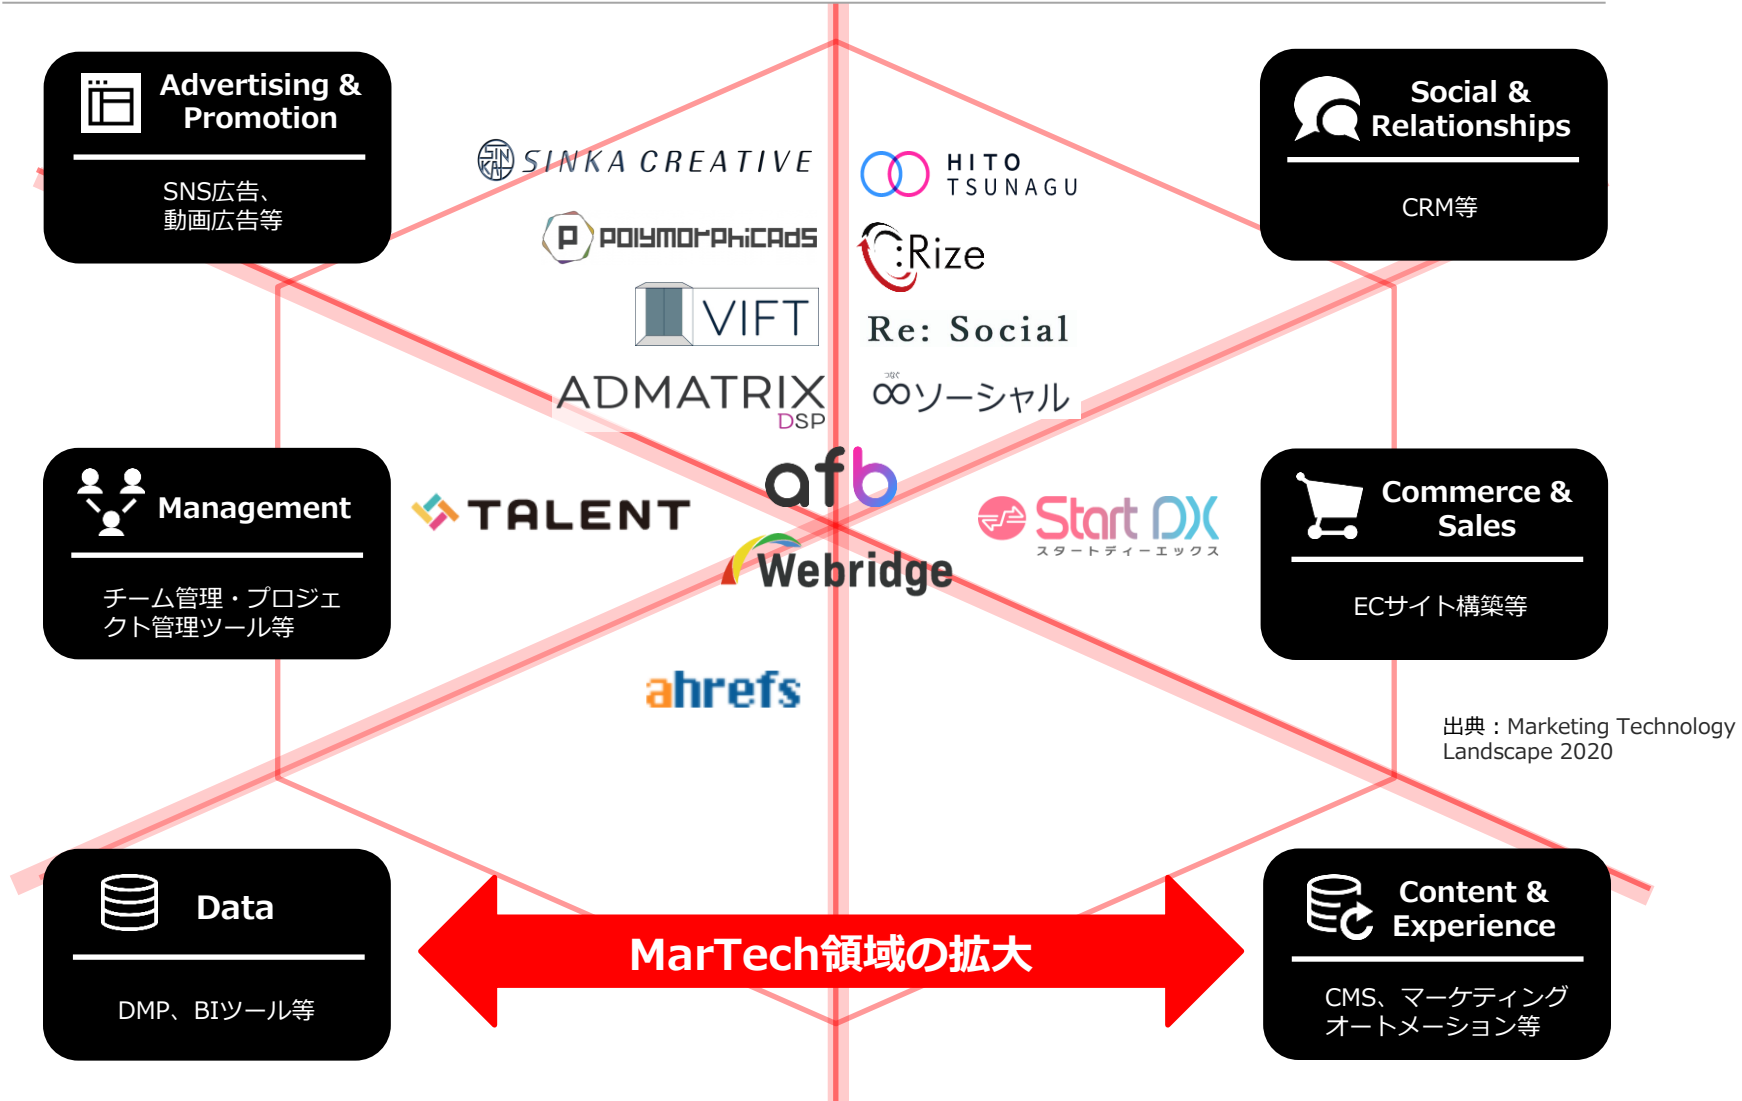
Advertising & Promotion

SNS広告、動画広告等

Social & Relationships

CRM等

SINKA CREATIVE

polymorphicads

VIFT

ADMATRIX DSP

HITO TSUNAGU

:Rize

Re: Social

つなぐ

∞ソーシャル

afb

Management

チーム管理・プロジェクト管理ツール等

TALENT

Webridge

Start DX
スタートディーエックス

Commerce & Sales

ECサイト構築等

ahrefs

出典：Marketing Technology Landscape 2020

Data

DMP、BIツール等

MarTech領域の拡大

Content & Experience

CMS、マーケティングオートメーション等